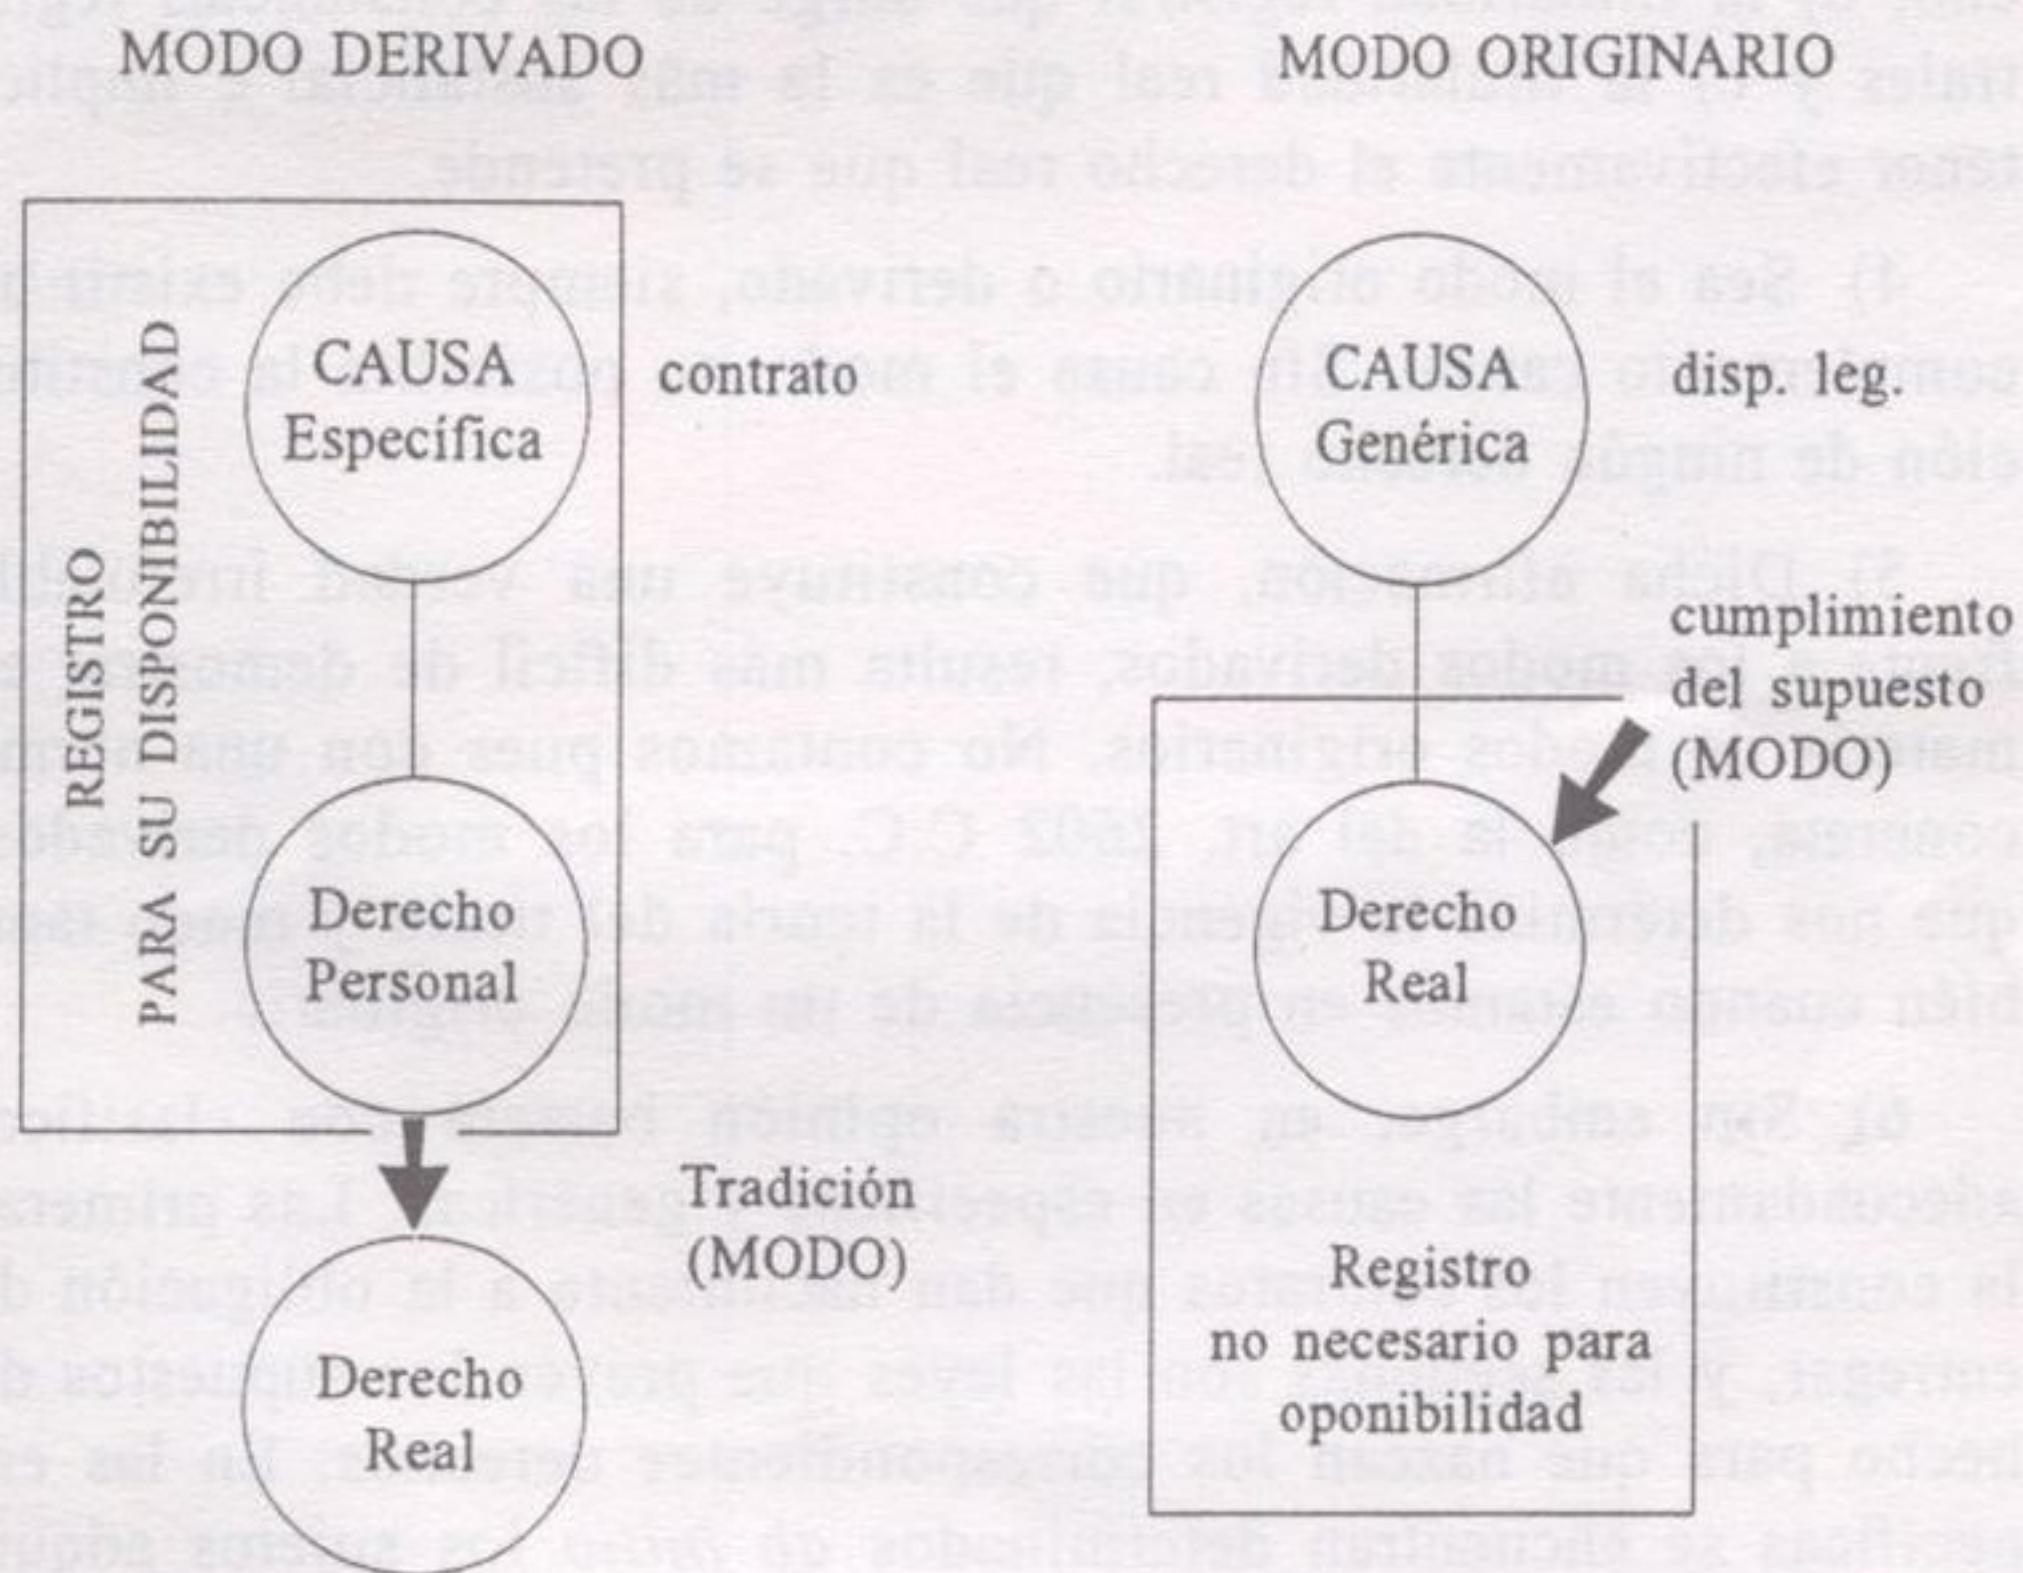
MODO DERIVADO

REGISTRO
PARA SU DISPONIBILIDAD

CAUSA
Específica

contrato

Derecho
Personal

Tradición
(MODO)

Derecho
Real

MODO ORIGINARIO

CAUSA
Genérica

disp. leg.

cumplimiento
del supuesto
(MODO)

Derecho
Real

Registro
no necesario para
oponibilidad